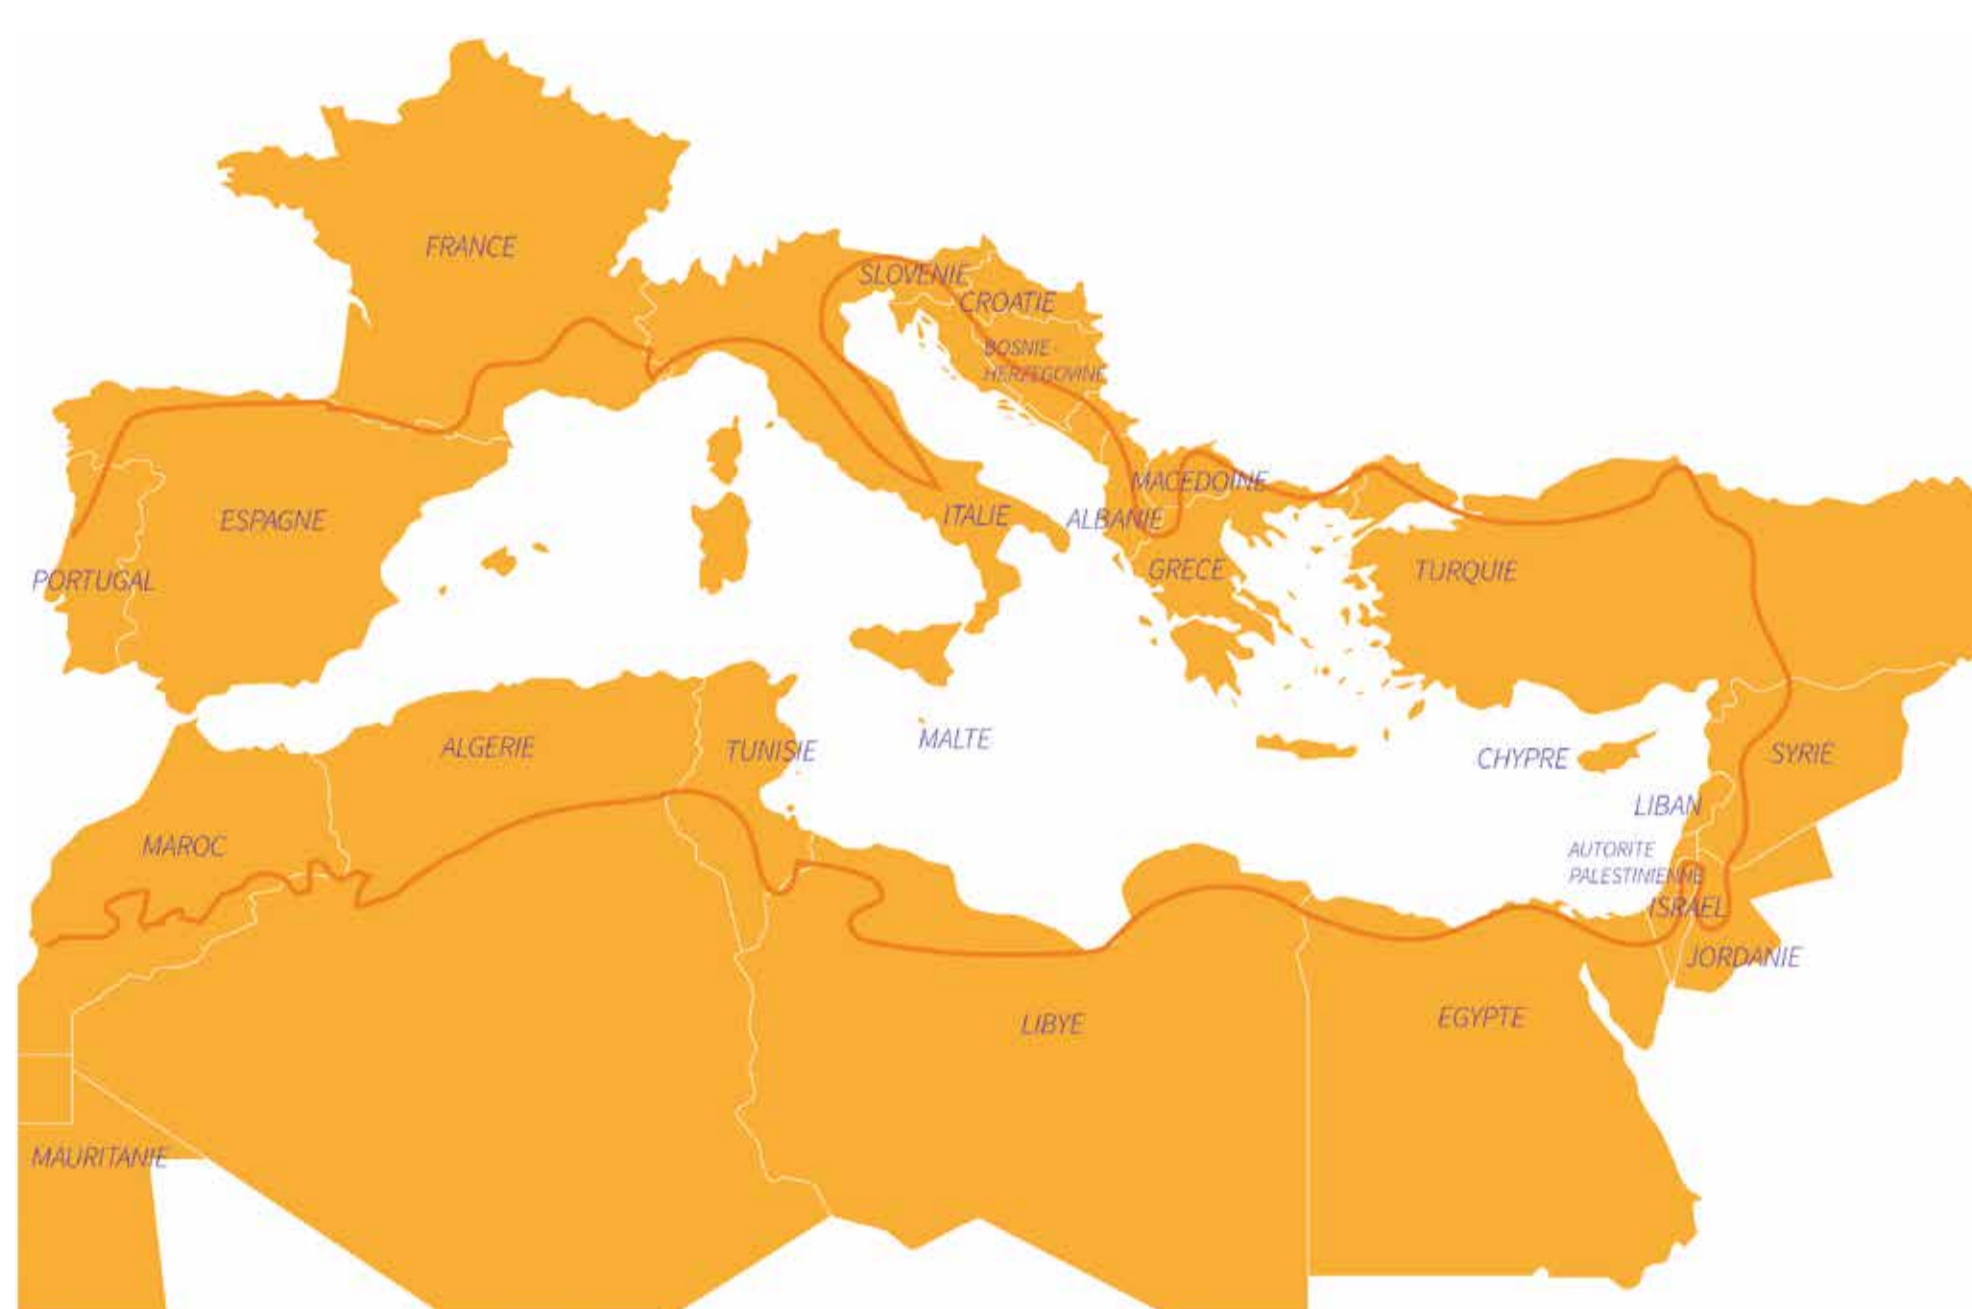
FRANCE
SLOVENIE
CROATIE
BOSNIE-HERZEGOVINE
PORTUGAL
ESPAGNE
ITALIE
ALBANIE
MACEDOINE
GRECE
TURQUIE
ALGERIE
TUNISIE
MALTE
CHYPRE
SYRIE
LIBAN
MAROC
AUTORITE PALESTINIENNE
ISRAEL
JORDANIE
LIBYE
EGYPTE
MAURITANIE